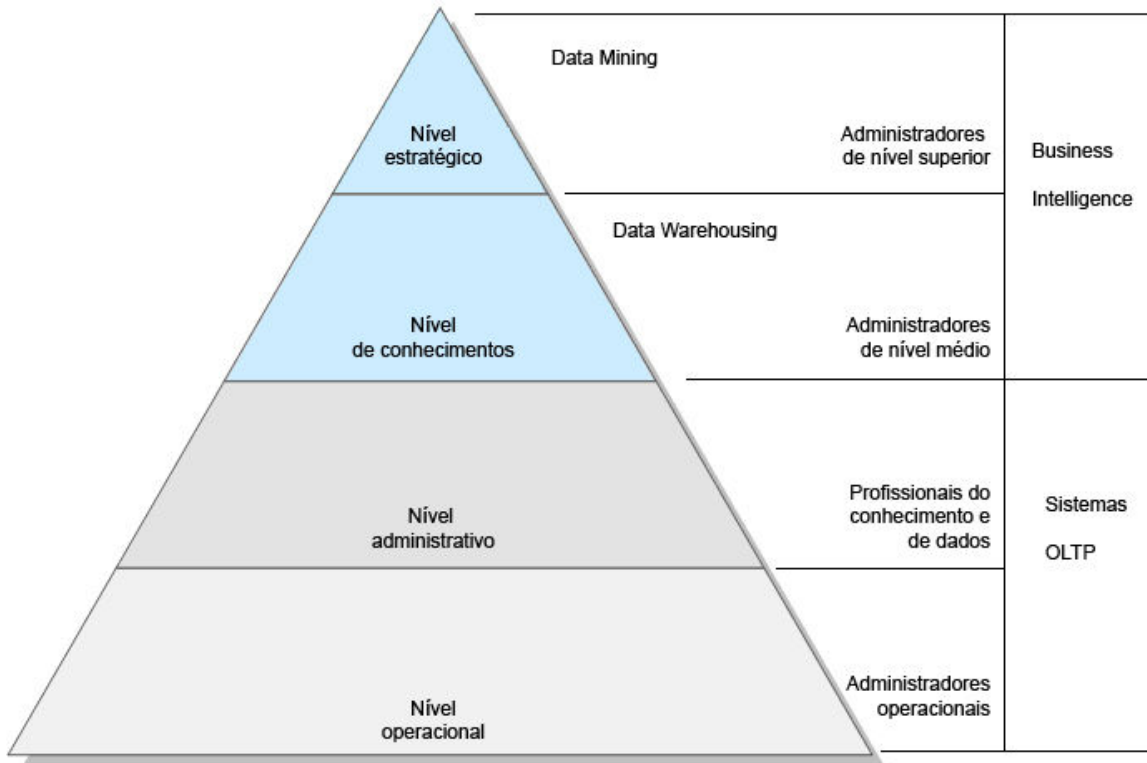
Data Mining

Nível estratégico

Administradores de nível superior

Business

Intelligence

Data Warehousing

Nível de conhecimentos

Administradores de nível médio

Nível administrativo

Profissionais do conhecimento e de dados

Sistemas

OLTP

Nível operacional

Administradores operacionais